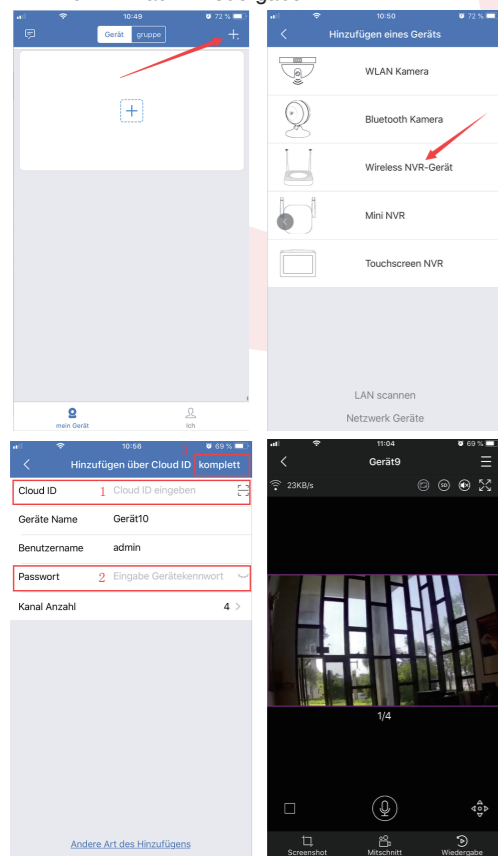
10:49 72 %

Gerät gruppe

+

mein Gerät ich

10:50 72 %

Hinzufügen eines Geräts

WLAN Kamera

Bluetooth Kamera

Wireless NVR-Gerät

Mini NVR

Touchscreen NVR

LAN scannen

Netzwerk Geräte

10:56 69 %

Hinzufügen über Cloud ID 3 komplett

Cloud ID 1 Cloud ID eingeben

Geräte Name Gerät10

Benutzername admin

Passwort 2 Eingabe Gerätekennwort

Kanal Anzahl 4 >

Andere Art des Hinzufügens

11:04 69 %

Gerät9

23KB/s

1/4

Screenshot Mitschnitt Wiedergabe